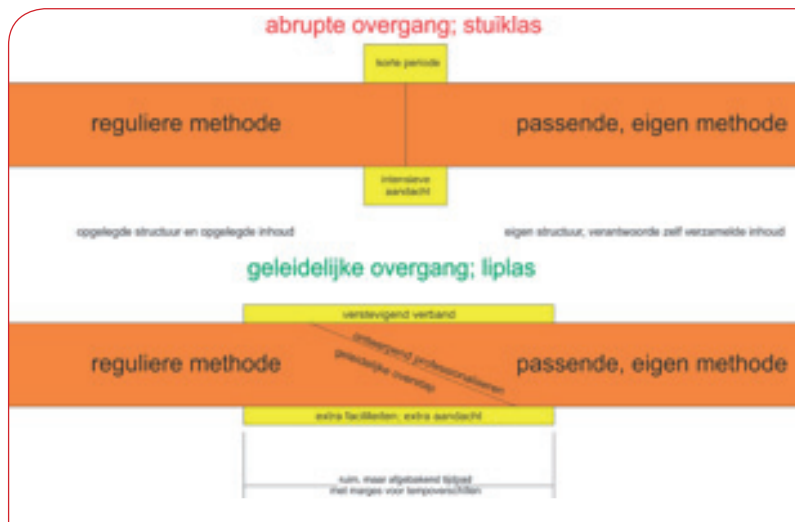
abrupte overgang; stuiklas

korte periode

reguliere methode

passende, eigen methode

intensieve aandacht

opgelegde structuur en opgelegde inhoud

eigen structuur, verantwoorde zelf verzamelde inhoud

geleidelijke overgang; liplas

verstevigend verband

reguliere methode

geleidelijke overdrag

(inter)gericht professionaliseren

passende, eigen methode

extra faciliteiten; extra aandacht

ruim, maar afgebakend tijdpad met marges voor tempoverschillen